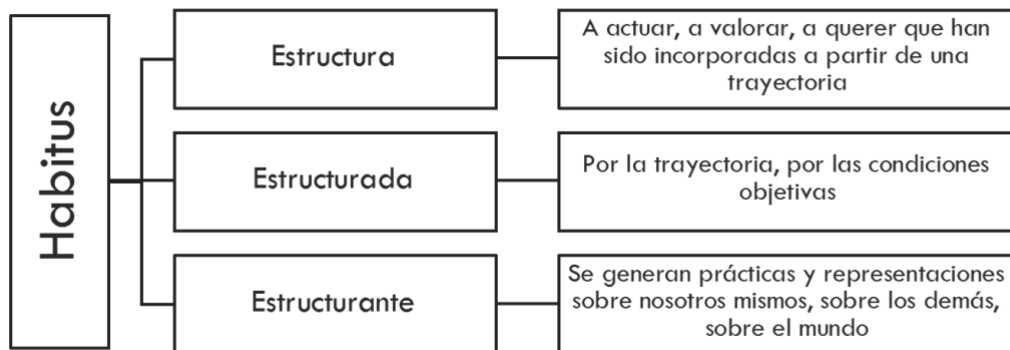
Habitus

Estructura

A actuar, a valorar, a querer que han sido incorporadas a partir de una trayectoria

Estructurada

Por la trayectoria, por las condiciones objetivas

Estructurante

Se generan prácticas y representaciones sobre nosotros mismos, sobre los demás, sobre el mundo